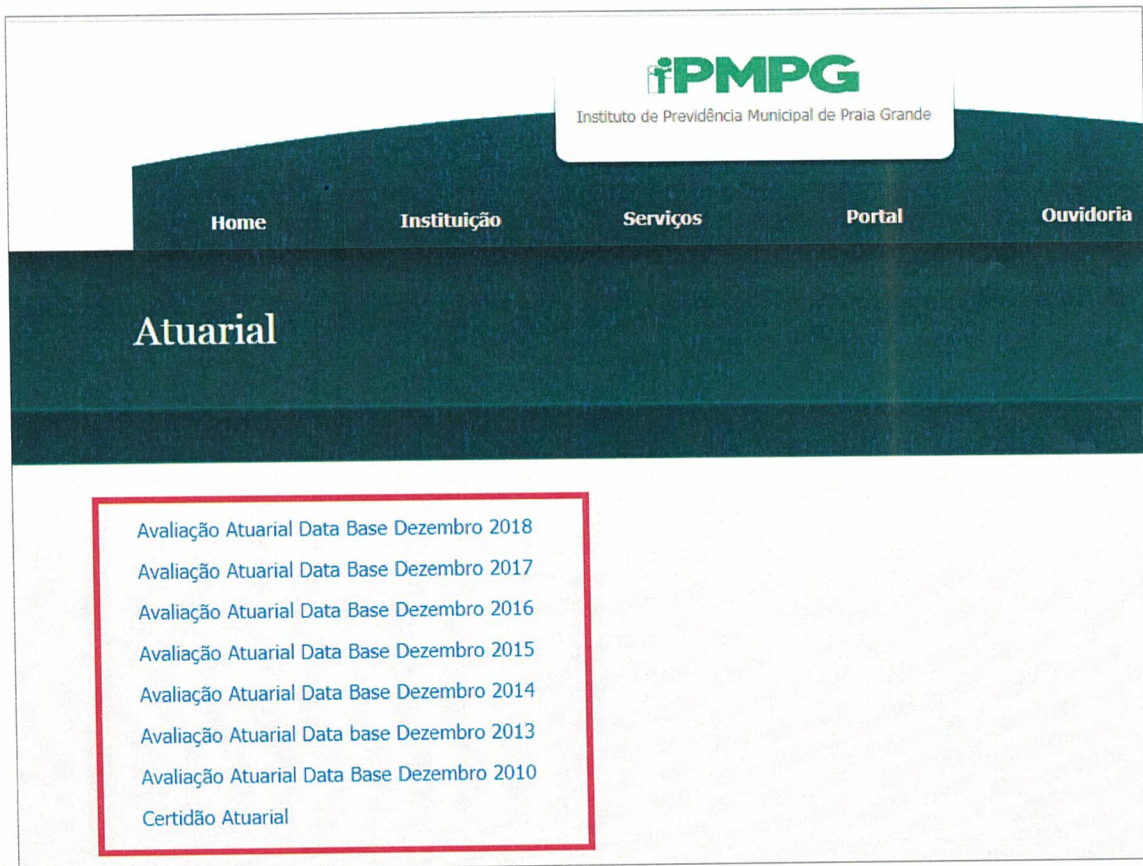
iPMPG
Instituto de Previdência Municipal de Praia Grande

Home Instituição Serviços Portal Ouvidoria

Atuarial

Avaliação Atuarial Data Base Dezembro 2018
Avaliação Atuarial Data Base Dezembro 2017
Avaliação Atuarial Data Base Dezembro 2016
Avaliação Atuarial Data Base Dezembro 2015
Avaliação Atuarial Data Base Dezembro 2014
Avaliação Atuarial Data base Dezembro 2013
Avaliação Atuarial Data Base Dezembro 2010
Certidão Atuarial